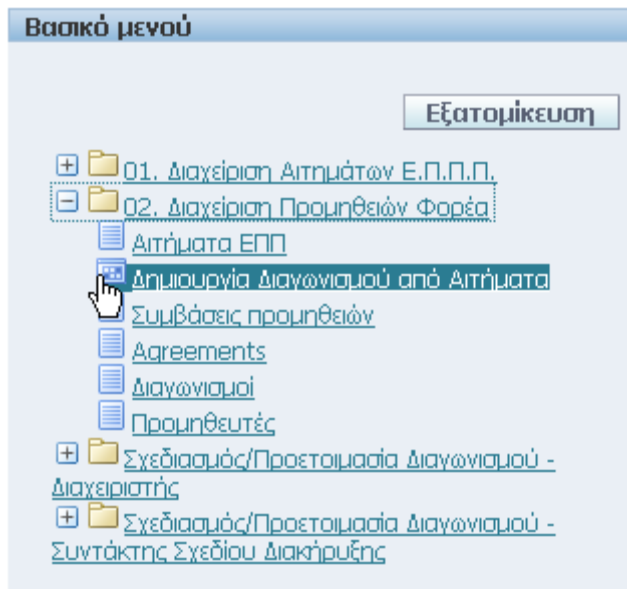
Βασικό μενού

Εξατομίκευση

01. Διαχείριση Αιτημάτων Ε.Π.Π.Π.
02. Διαχείριση Προμηθειών Φορέα
Αιτήματα ΕΠΠ
Δημιουργία Διαγωνισμού από Αιτήματα
Συμβάσεις προμηθειών
Agreements
Διαγωνισμοί
Προμηθευτές
Σχεδιασμός/Προετοιμασία Διαγωνισμού - Διαχειριστής
Σχεδιασμός/Προετοιμασία Διαγωνισμού - Συντάκτης Σχεδίου Διακήρυξης